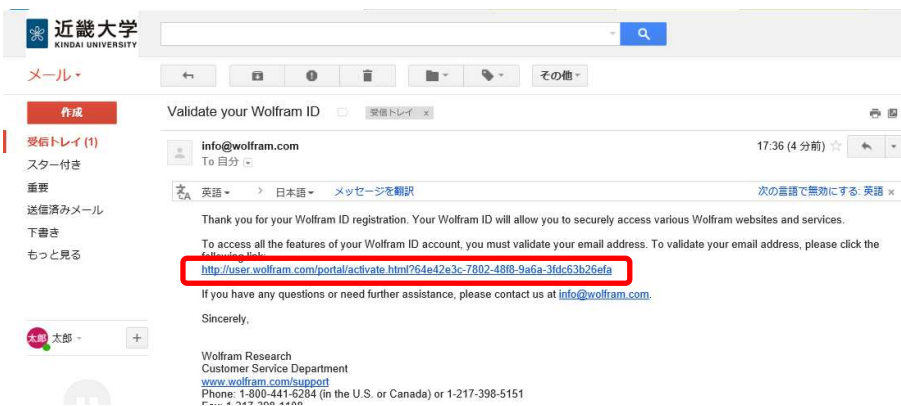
近畿大学
KINDAI UNIVERSITY

メール▾

その他▾

作成

受信トレイ (1)
スター付き
重要
送信済みメール
下書き
もっと見る

太郎 太郎▾ +

Validate your Wolfram ID 受信トレイ x

info@wolfram.com
To 自分

17:36 (4 分前)

英語▾ > 日本語▾ メッセージを翻訳 次の言語で無効にする: 英語 x

Thank you for your Wolfram ID registration. Your Wolfram ID will allow you to securely access various Wolfram websites and services.

To access all the features of your Wolfram ID account, you must validate your email address. To validate your email address, please click the following link:
http://user.wolfram.com/portal/activate.html?64e42e3c-7802-48f8-9a6a-3fdc63b26efa

If you have any questions or need further assistance, please contact us at info@wolfram.com.

Sincerely,

Wolfram Research
Customer Service Department
www.wolfram.com/support
Phone: 1-800-441-6284 (in the U.S. or Canada) or 1-217-398-5151
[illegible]